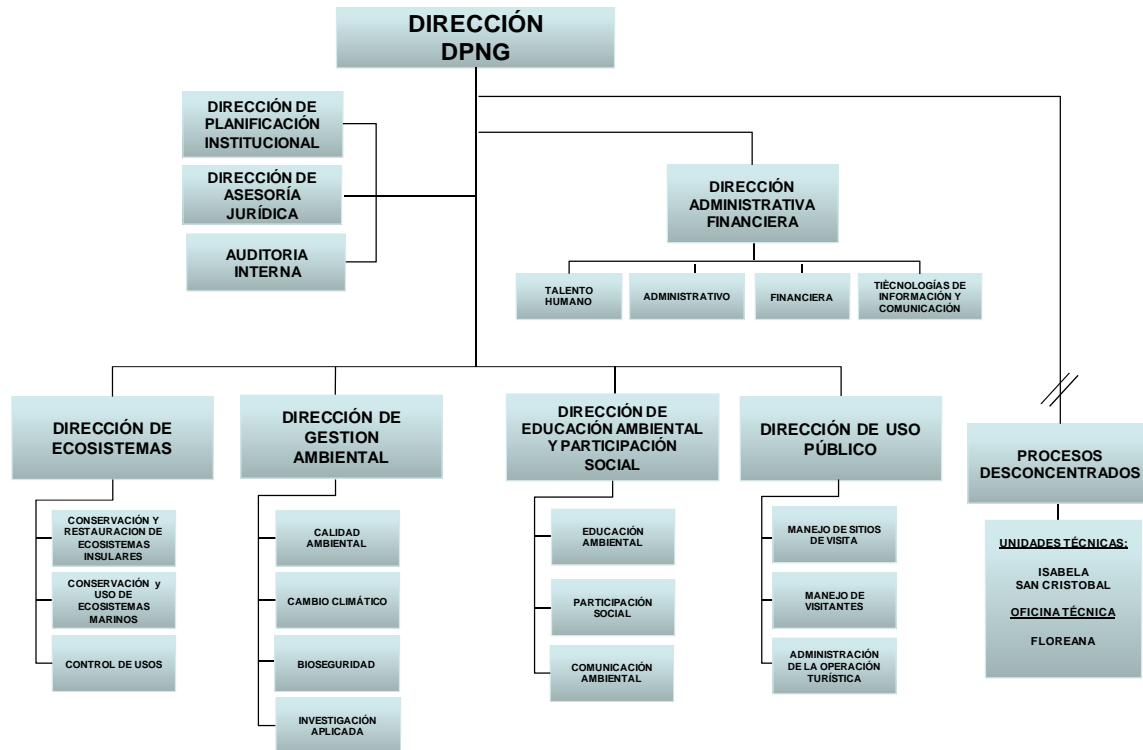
DIRECCIÓN DPNG

DIRECCIÓN DE PLANIFICACIÓN INSTITUCIONAL

DIRECCIÓN DE ASESORÍA JURÍDICA

AUDITORIA INTERNA

DIRECCIÓN ADMINISTRATIVA FINANCIERA

TALENTO HUMANO

ADMINISTRATIVO

FINANCIERA

TIÉCNOLOGÍAS DE INFORMACIÓN Y COMUNICACIÓN

DIRECCIÓN DE ECOSISTEMAS

CONSERVACIÓN Y RESTAURACION DE ECOSISTEMAS INSULARES

CONSERVACIÓN y USO DE ECOSISTEMAS MARINOS

CONTROL DE USOS

DIRECCIÓN DE GESTION AMBIENTAL

CALIDAD AMBIENTAL

CAMBIO CLIMÁTICO

BIOSEGURIDAD

INVESTIGACIÓN APLICADA

DIRECCIÓN DE EDUCACIÓN AMBIENTAL Y PARTICIPACIÓN SOCIAL

EDUCACIÓN AMBIENTAL

PARTICIPACIÓN SOCIAL

COMUNICACIÓN AMBIENTAL

DIRECCIÓN DE USO PÚBLICO

MANEJO DE SITIOS DE VISITA

MANEJO DE VISITANTES

ADMINISTRACIÓN DE LA OPERACIÓN TURÍSTICA

PROCESOS DESCONCENTRADOS

UNIDADES TÉCNICAS:

ISABELA
SAN CRISTOBAL

OFICINA TÉCNICA

FLOREANA